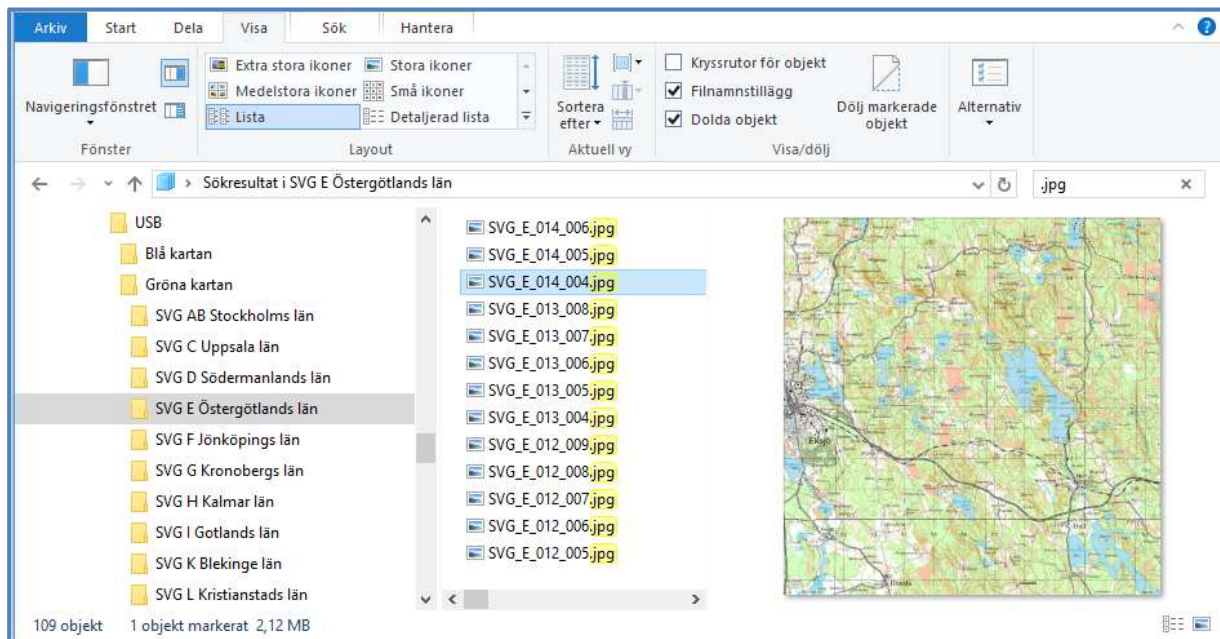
Arkiv Start Dela Visa Sök Hantera

Navigeringsfönstret
Fönster

Extra stora ikoner Stora ikoner
Medelstora ikoner Små ikoner
Lista Detaljerad lista
Layout

Sortera efter
Aktuell vy

Kryssrutor för objekt
Filnamnstillägg
Dolda objekt
Dölj markerade objekt
Visa/dölj

Alternativ

› Sökresultat i SVG E Östergötlands län

.jpg

USB
Blå kartan
Gröna kartan
SVG AB Stockholms län
SVG C Uppsala län
SVG D Södermanlands län
SVG E Östergötlands län
SVG F Jönköpings län
SVG G Kronobergs län
SVG H Kalmar län
SVG I Gotlands län
SVG K Blekinge län
SVG L Kristianstads län

SVG_E_014_006.jpg
SVG_E_014_005.jpg
SVG_E_014_004.jpg
SVG_E_013_008.jpg
SVG_E_013_007.jpg
SVG_E_013_006.jpg
SVG_E_013_005.jpg
SVG_E_013_004.jpg
SVG_E_012_009.jpg
SVG_E_012_008.jpg
SVG_E_012_007.jpg
SVG_E_012_006.jpg
SVG_E_012_005.jpg

Eksjö

109 objekt 1 objekt markerat 2,12 MB